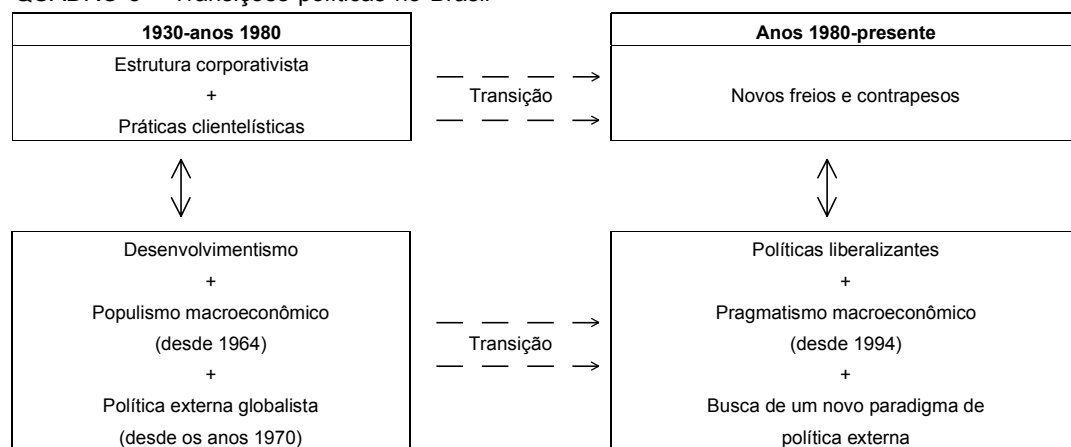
QUADRO 3 – Transições políticas no Brasil

1930-anos 1980

Estrutura corporativista
+
Práticas clientelísticas

Transição

Anos 1980-presente

Novos freios e contrapesos

Desenvolvimentismo
+
Populismo macroeconômico
(desde 1964)
+
Política externa globalista
(desde os anos 1970)

Transição

Políticas liberalizantes
+
Pragmatismo macroeconômico
(desde 1994)
+
Busca de um novo paradigma de política externa